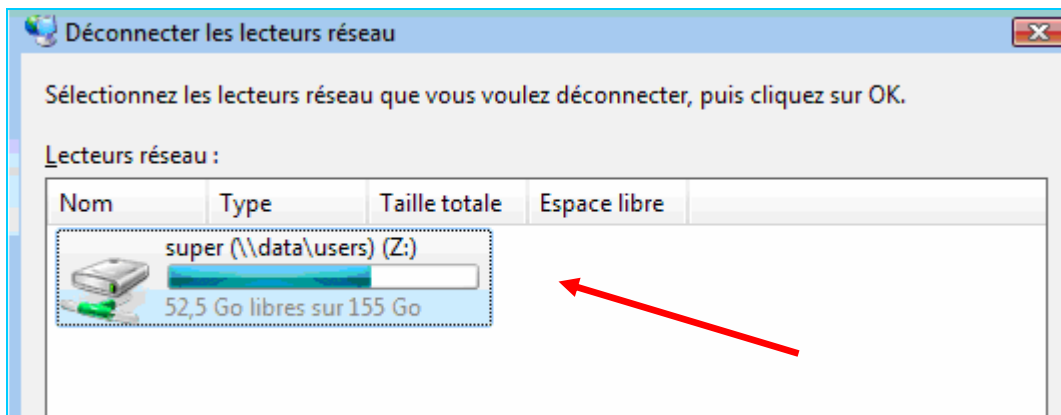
Déconnecter les lecteurs réseau

Sélectionnez les lecteurs réseau que vous voulez déconnecter, puis cliquez sur OK.

Lecteurs réseau :

| Nom | Type | Taille totale | Espace libre |
|---|---|---|---|

super (\\data\users) (Z:)
52,5 Go libres sur 155 Go